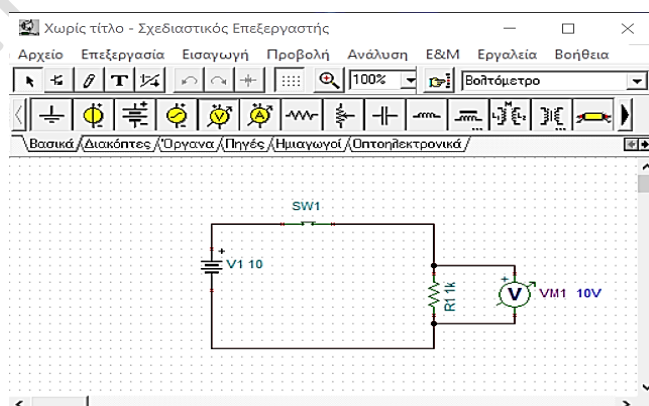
Χωρίς τίτλο - Σχεδιαστικός Επεξεργαστής

Αρχείο Επεξεργασία Εισαγωγή Προβολή Ανάλυση Ε&Μ Εργαλεία Βοήθεια

100%

Βολτόμετρο

Βασικά Διακόπτες Όργανα Πηγές Ημιαγωγοί Οπτοηλεκτρονικά

SW1

+
V1 10

R1 1k

V

VM1 10V